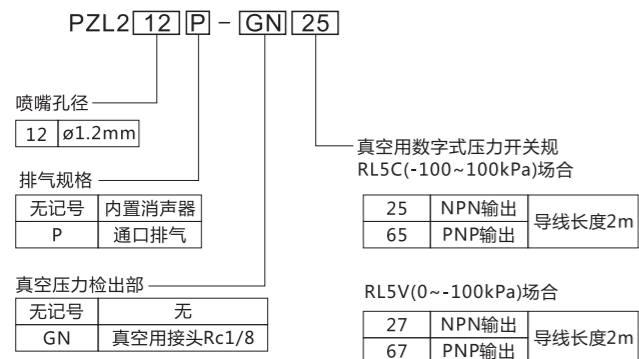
PZL2 12 P - GN 25

喷嘴孔径

| 12 | ø1.2mm |
|---|---|

排气规格

| 无记号 | 内置消声器 |
|---|---|
| P | 通口排气 |

真空压力检出部

| 无记号 | 无 |
|---|---|
| GN | 真空用接头Rc1/8 |

真空用数字式压力开关规
RL5C(-100~100kPa)场合

| 25 | NPN输出 | 导线长度2m |
|---|---|---|
| 65 | PNP输出 | |

RL5V(0~-100kPa)场合

| 27 | NPN输出 | 导线长度2m |
|---|---|---|
| 67 | PNP输出 | |